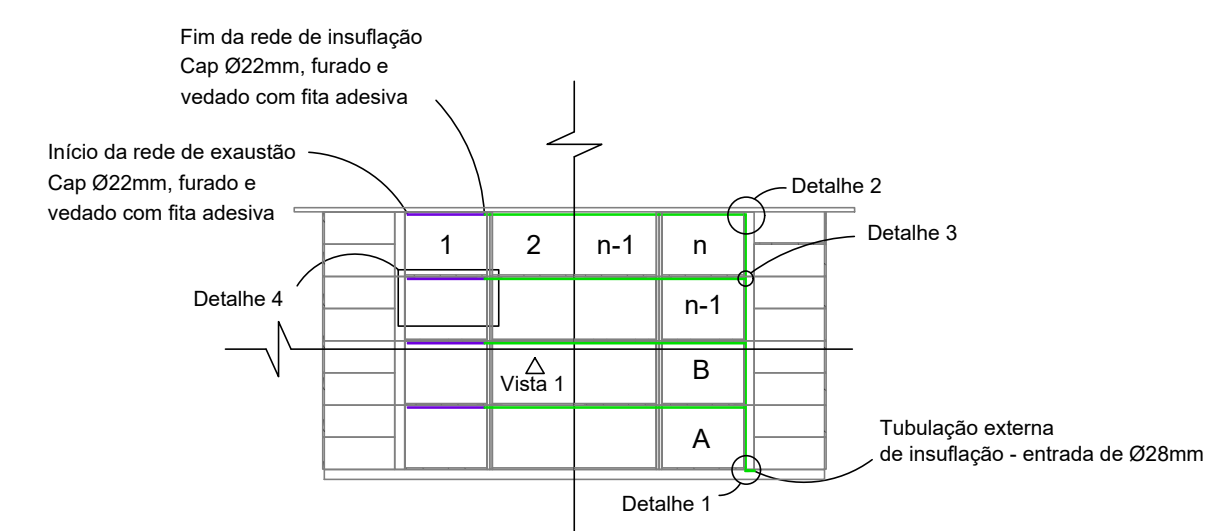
Fim da rede de insuflação
Cap Ø22mm, furado e
vedado com fita adesiva

Início da rede de exaustão
Cap Ø22mm, furado e
vedado com fita adesiva

Detalhe 2

Detalhe 3

1
2
n-1
n

Detalhe 4

n-1

Vista 1

B

A

Tubulação externa
de insuflação - entrada de Ø28mm

Detalhe 1